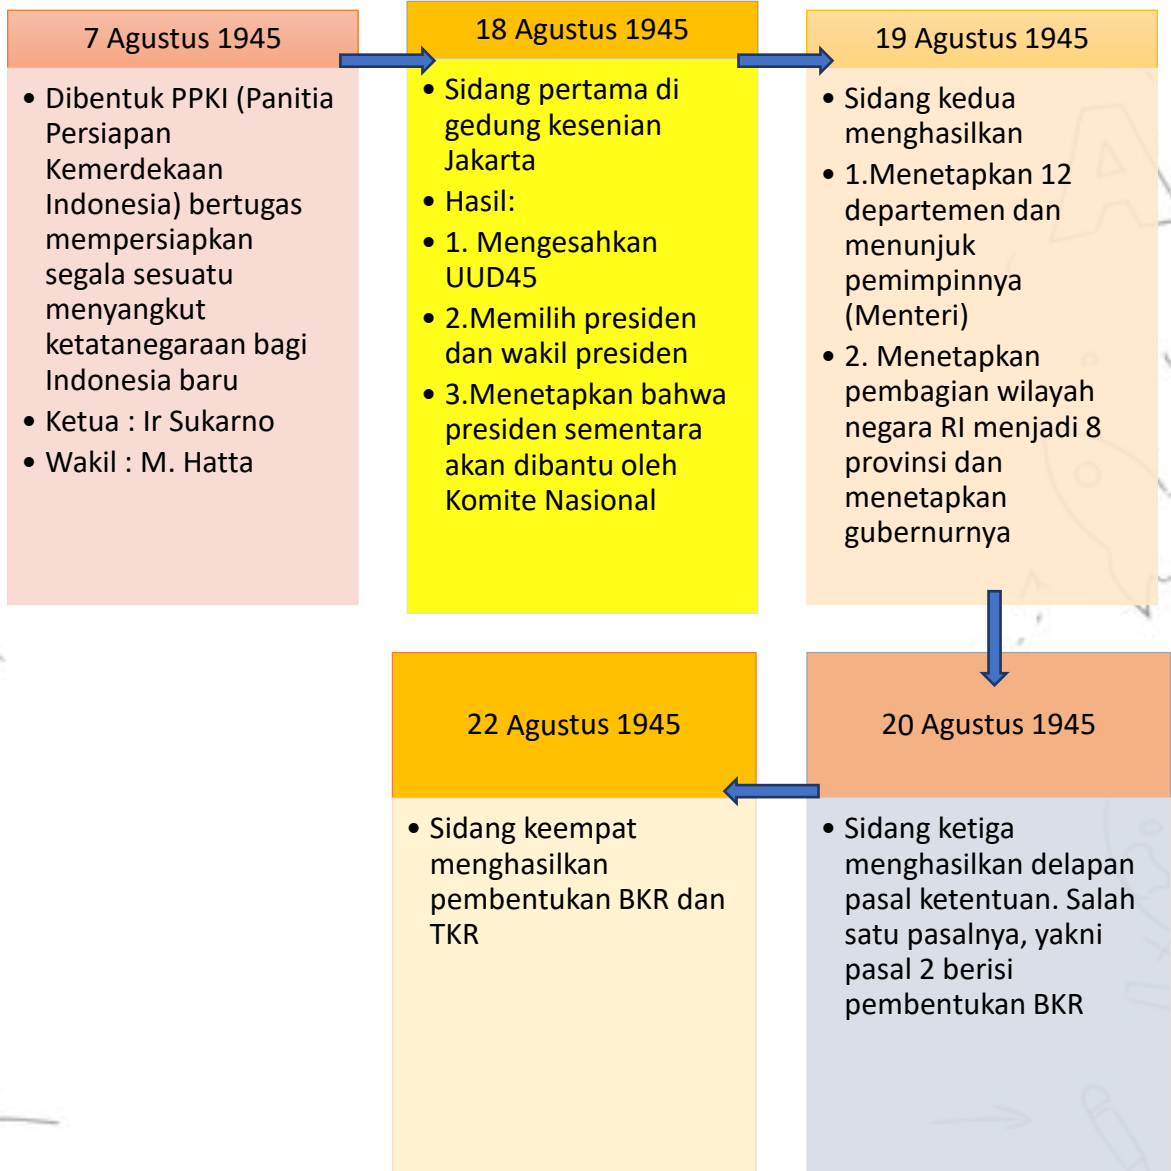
7 Agustus 1945

• Dibentuk PPKI (Panitia Persiapan Kemerdekaan Indonesia) bertugas mempersiapkan segala sesuatu menyangkut ketatanegaraan bagi Indonesia baru
• Ketua : Ir Sukarno
• Wakil : M. Hatta

18 Agustus 1945

• Sidang pertama di gedung kesenian Jakarta
• Hasil:
• 1. Mengesahkan UUD45
• 2.Memilih presiden dan wakil presiden
• 3.Menetapkan bahwa presiden sementara akan dibantu oleh Komite Nasional

19 Agustus 1945

• Sidang kedua menghasilkan
• 1.Menetapkan 12 departemen dan menunjuk pemimpinnya (Menteri)
• 2. Menetapkan pembagian wilayah negara RI menjadi 8 provinsi dan menetapkan gubernurnya

20 Agustus 1945

• Sidang ketiga menghasilkan delapan pasal ketentuan. Salah satu pasalnya, yakni pasal 2 berisi pembentukan BKR

22 Agustus 1945

• Sidang keempat menghasilkan pembentukan BKR dan TKR